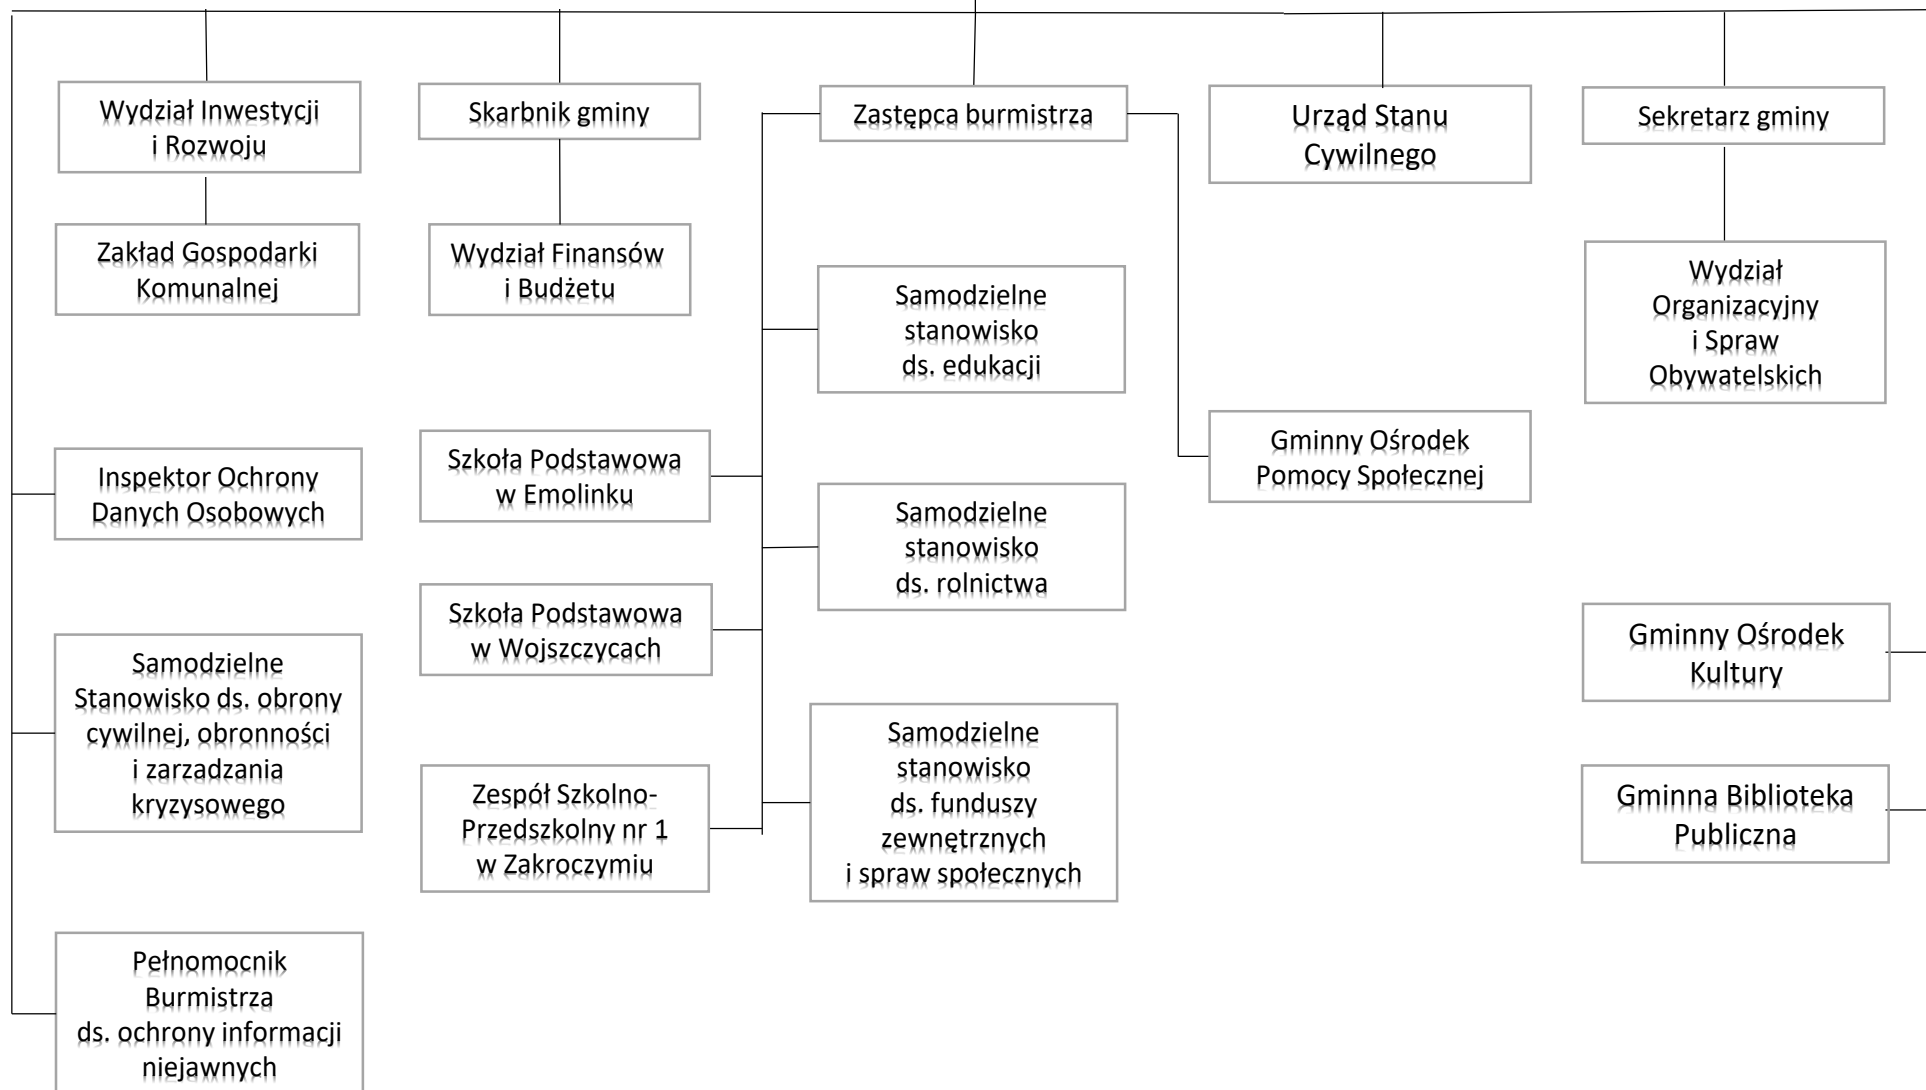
Wydział Inwestycji i Rozwoju

Zakład Gospodarki Komunalnej

Skarbnik gminy

Wydział Finansów i Budżetu

Zastępca burmistrza

Samodzielne stanowisko ds. edukacji

Urząd Stanu Cywilnego

Sekretarz gminy

Wydział Organizacyjny i Spraw Obywatelskich

Gminny Ośrodek Pomocy Społecznej

Inspektor Ochrony Danych Osobowych

Szkoła Podstawowa w Emolinku

Samodzielne stanowisko ds. rolnictwa

Szkoła Podstawowa w Wojszczycach

Gminny Ośrodek Kultury

Samodzielne Stanowisko ds. obrony cywilnej, obronności i zarzadzania kryzysowego

Zespół Szkolno-Przedszkolny nr 1 w Zakroczymiu

Samodzielne stanowisko ds. funduszy zewnętrznych i spraw społecznych

Gminna Biblioteka Publiczna

Pełnomocnik Burmistrza ds. ochrony informacji niejawnych